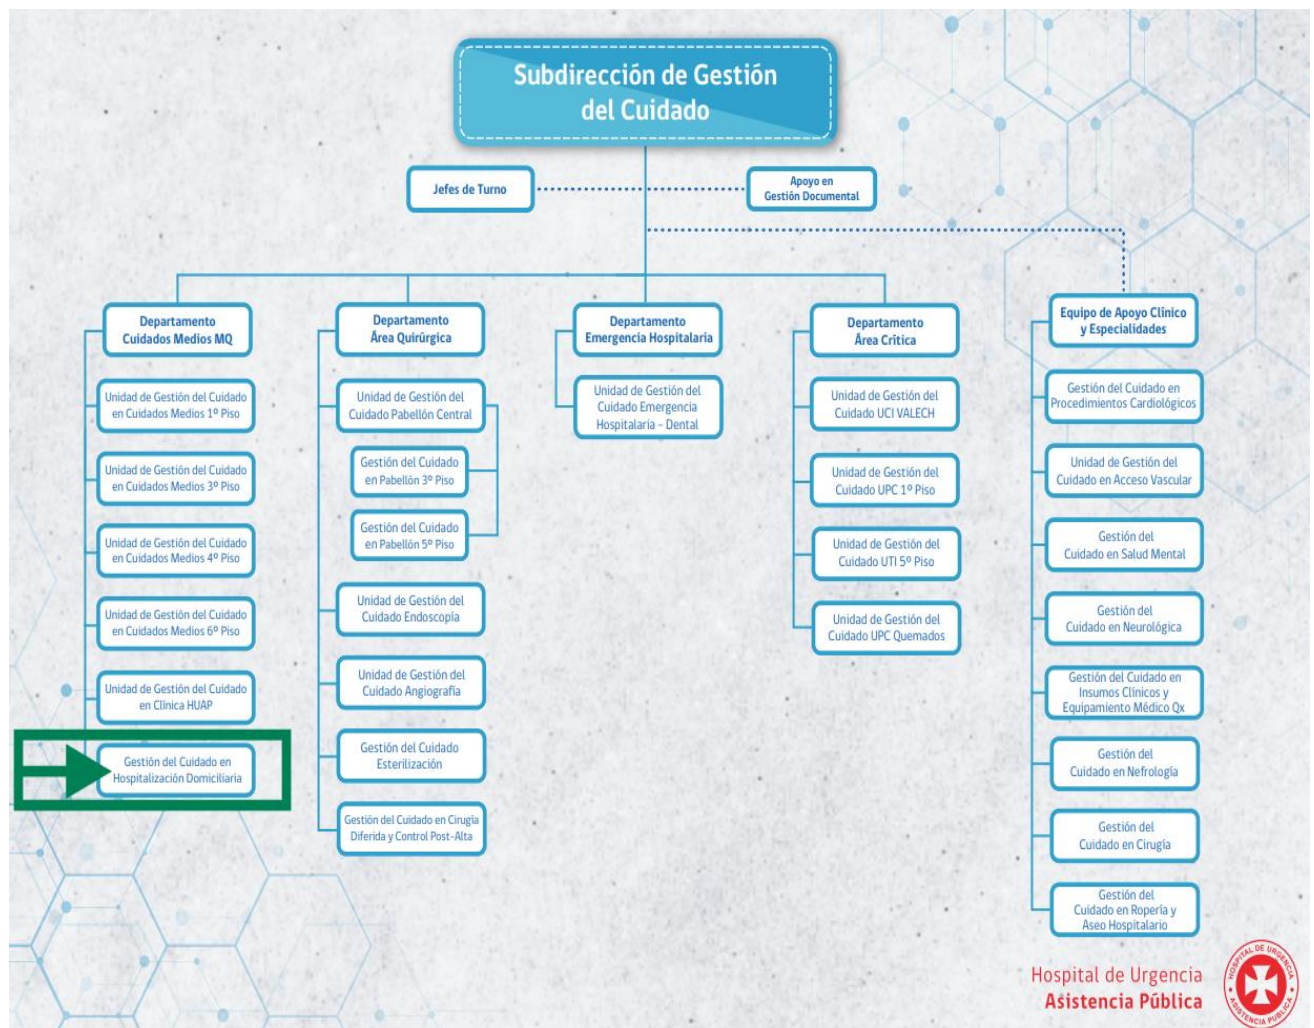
Subdirección de Gestión del Cuidado

Jefes de Turno

Apoyo en Gestión Documental

Departamento Cuidados Medios MQ

Unidad de Gestión del Cuidado en Cuidados Medios 1º Piso

Unidad de Gestión del Cuidado en Cuidados Medios 3º Piso

Unidad de Gestión del Cuidado en Cuidados Medios 4º Piso

Unidad de Gestión del Cuidado en Cuidados Medios 6º Piso

Unidad de Gestión del Cuidado en Clínica HUAP

Gestión del Cuidado en Hospitalización Domiciliaria

Departamento Área Quirúrgica

Unidad de Gestión del Cuidado Pabellón Central

Gestión del Cuidado en Pabellón 3º Piso

Gestión del Cuidado en Pabellón 5º Piso

Unidad de Gestión del Cuidado Endoscopía

Unidad de Gestión del Cuidado Angiografía

Gestión del Cuidado Esterilización

Gestión del Cuidado en Cirugía Diferida y Control Post-Alta

Departamento Emergencia Hospitalaria

Unidad de Gestión del Cuidado Emergencia Hospitalaria - Dental

Departamento Área Crítica

Unidad de Gestión del Cuidado UCI VALECH

Unidad de Gestión del Cuidado UPC 1º Piso

Unidad de Gestión del Cuidado UTI 5º Piso

Unidad de Gestión del Cuidado UPC Quemados

Equipo de Apoyo Clínico y Especialidades

Gestión del Cuidado en Procedimientos Cardiológicos

Unidad de Gestión del Cuidado en Acceso Vascular

Gestión del Cuidado en Salud Mental

Gestión del Cuidado en Neurológica

Gestión del Cuidado en Insumos Clínicos y Equipamiento Médico Qx

Gestión del Cuidado en Nefrología

Gestión del Cuidado en Cirugía

Gestión del Cuidado en Ropería y Aseo Hospitalario

Hospital de Urgencia Asistencia Pública

HOSPITAL DE URGENCIA ASISTENCIA PÚBLICA